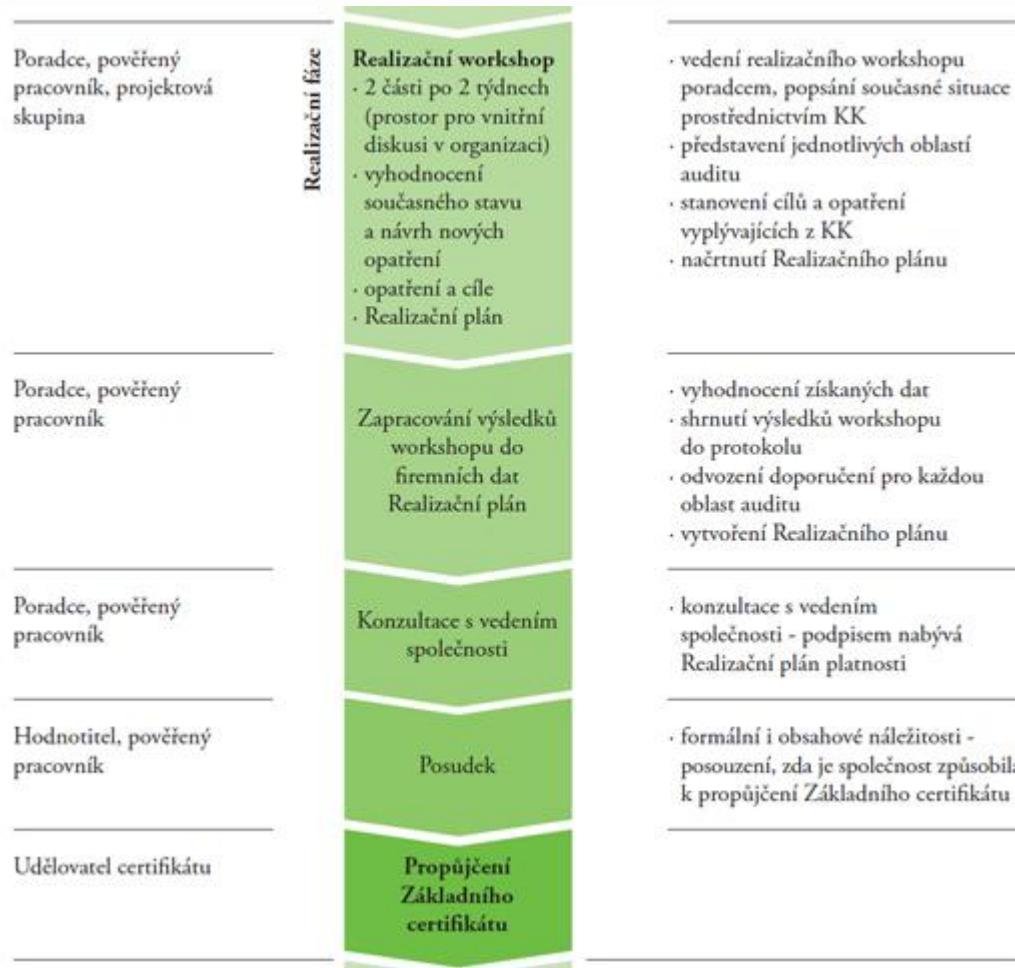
Poradce, pověřený pracovník, projektová skupina

Realizační fáze

**Realizační workshop**
· 2 části po 2 týdnech (prostor pro vnitřní diskusi v organizaci)
· vyhodnocení současného stavu a návrh nových opatření
· opatření a cíle
· Realizační plán

· vedení realizačního workshopu poradcem, popsání současné situace prostřednictvím KK
· představení jednotlivých oblastí auditu
· stanovení cílů a opatření vyplývajících z KK
· načrtnutí Realizačního plánu

Poradce, pověřený pracovník

Zapracování výsledků workshopu do firemních dat Realizační plán

· vyhodnocení získaných dat
· shrnutí výsledků workshopu do protokolu
· odvození doporučení pro každou oblast auditu
· vytvoření Realizačního plánu

Poradce, pověřený pracovník

Konzultace s vedením společnosti

· konzultace s vedením společnosti - podpisem nabývá Realizační plán platnosti

Hodnotitel, pověřený pracovník

Posudek

· formální i obsahové náležitosti - posouzení, zda je společnost způsobil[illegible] k propůjčení Základního certifikátu

Udělovatel certifikátu

**Propůjčení Základního certifikátu**